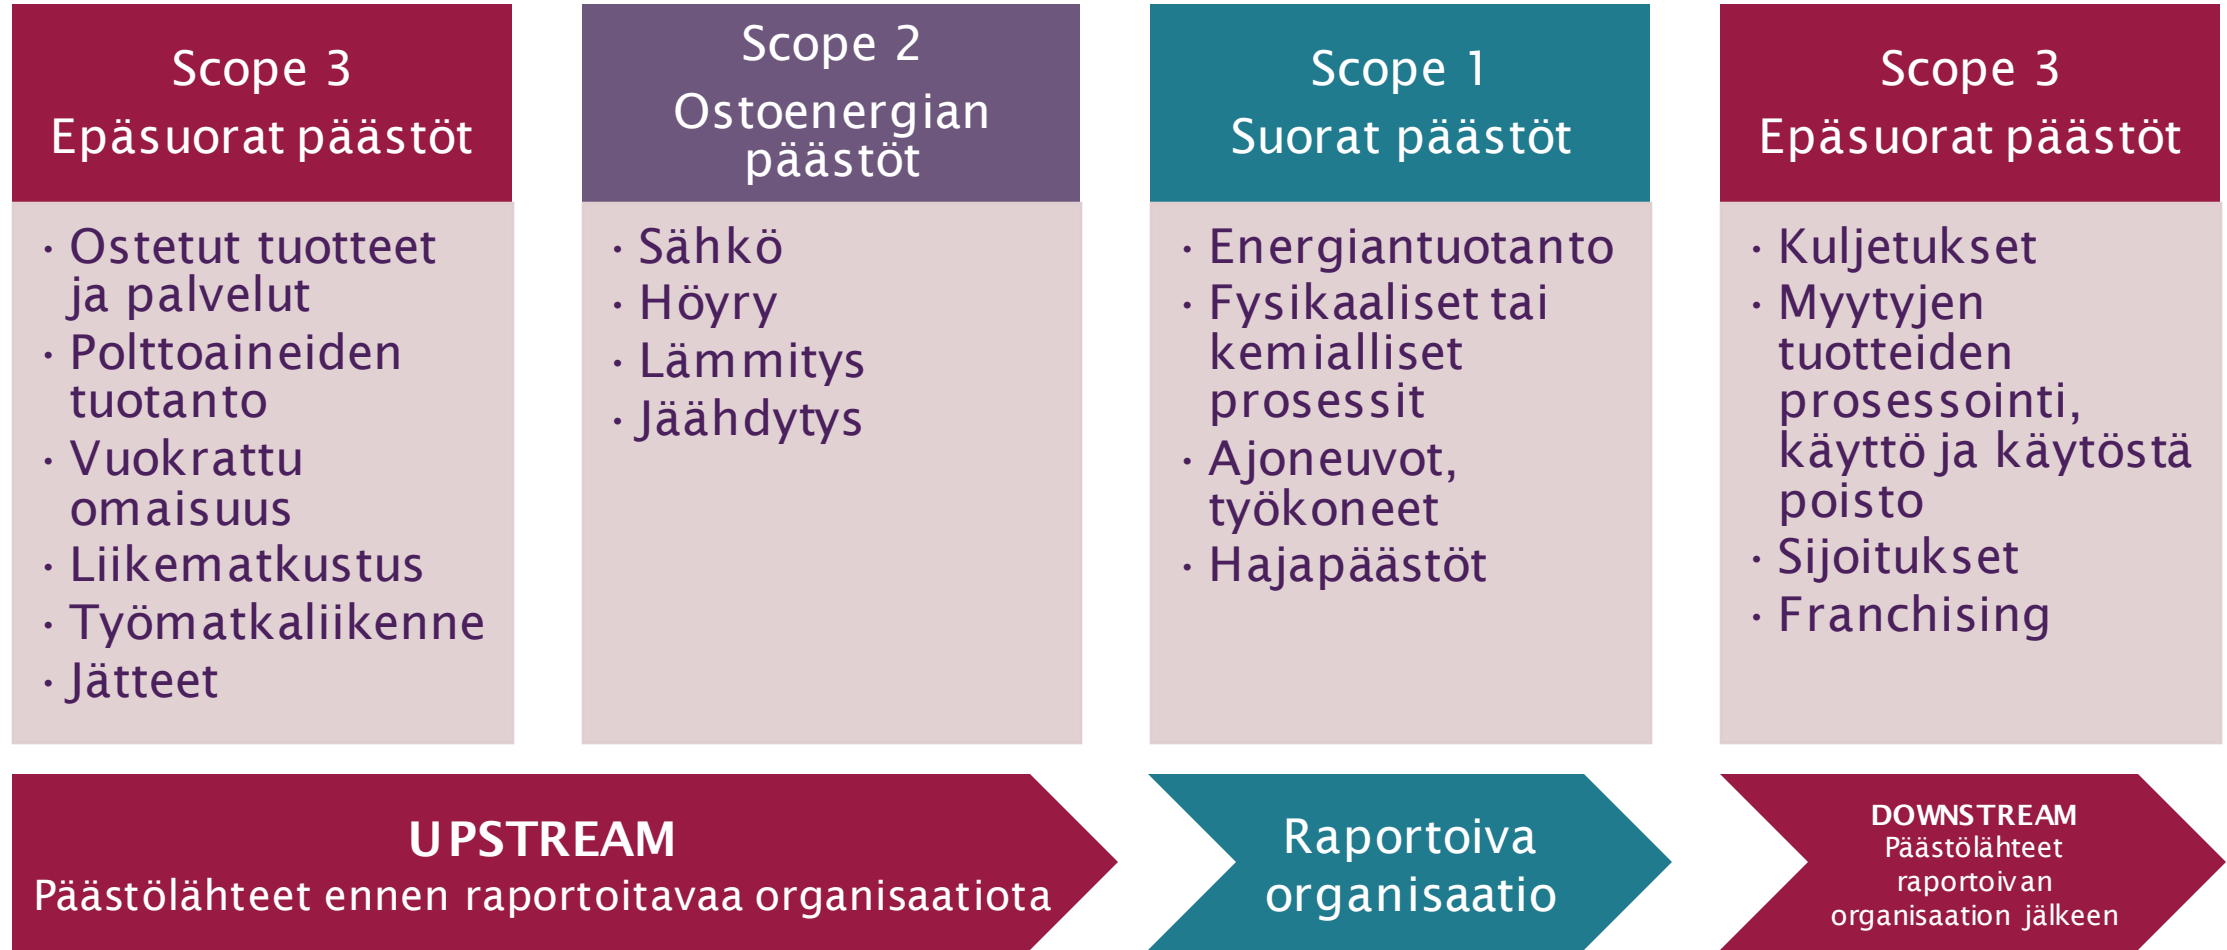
Scope 3
Epäsuorat päästöt

- Ostetut tuotteet ja palvelut
- Polttoaineiden tuotanto
- Vuokrattu omaisuus
- Liikematkustus
- Työmatkaliikenne
- Jätteet

Scope 2
Ostoenergian päästöt

- Sähkö
- Höyry
- Lämmitys
- Jäähdytys

Scope 1
Suorat päästöt

- Energiantuotanto
- Fysikaaliset tai kemialliset prosessit
- Ajoneuvot, työkoneet
- Hajapäästöt

Scope 3
Epäsuorat päästöt

- Kuljetukset
- Myytyjen tuotteiden prosessointi, käyttö ja käytöstä poisto
- Sijoitukset
- Franchising

UPSTREAM
Päästölähteet ennen raportoitavaa organisaatiota

Raportoiva organisaatio

DOWNSTREAM
Päästölähteet raportoivan organisaation jälkeen